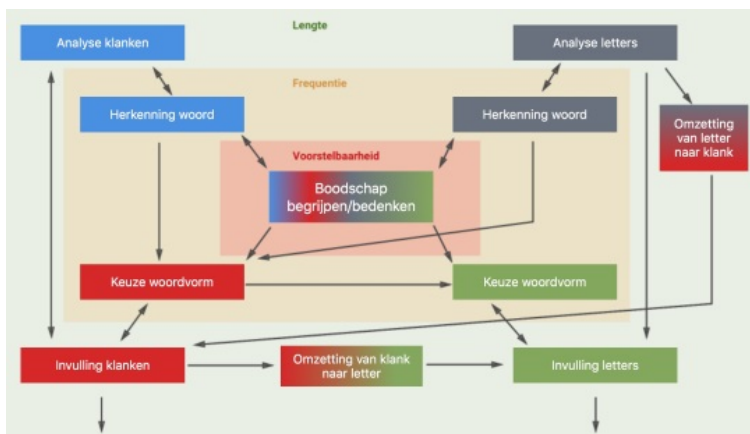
Lengte

Analyse klanken

Analyse letters

Frequentie

Herkenning woord

Herkenning woord

Omzetting van letter naar klank

Voorstelbaarheid

Boodschap begrijpen/bedenken

Keuze woordvorm

Keuze woordvorm

Invulling klanken

Omzetting van klank naar letter

Invulling letters